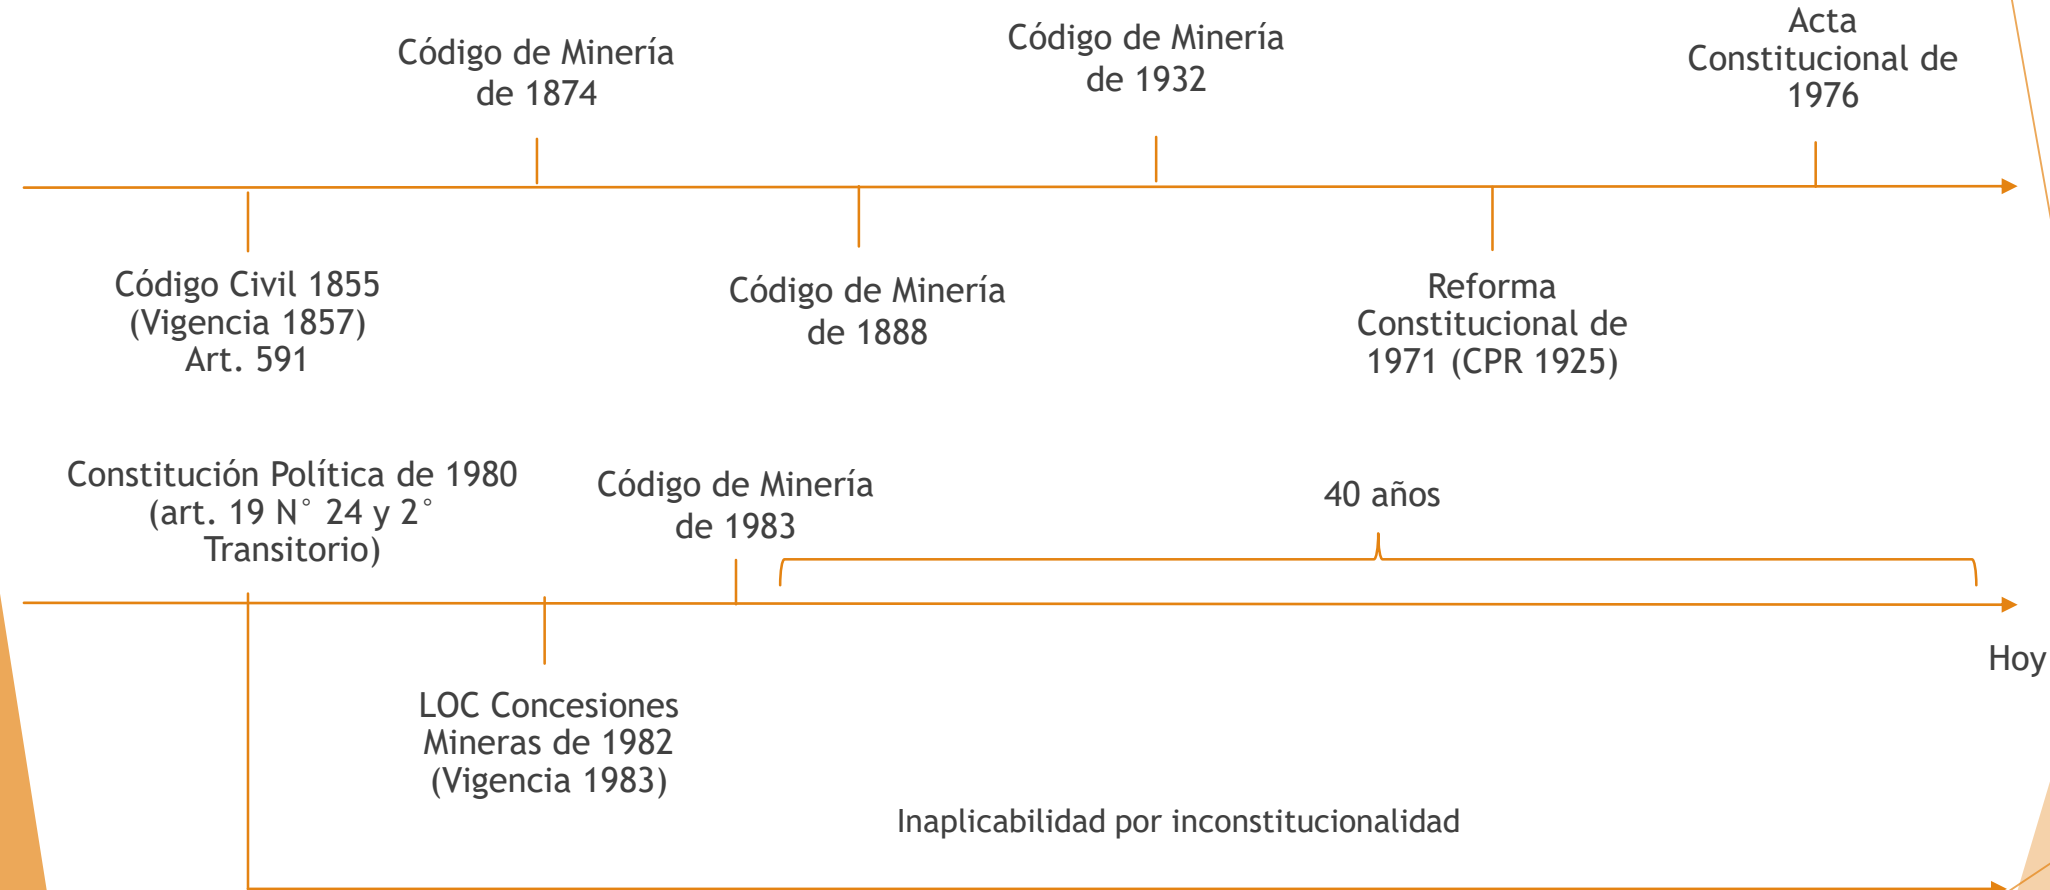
Código de Minería de 1874

Código de Minería de 1932

Acta Constitucional de 1976

Código Civil 1855 (Vigencia 1857) Art. 591

Código de Minería de 1888

Reforma Constitucional de 1971 (CPR 1925)

Constitución Política de 1980 (art. 19 N° 24 y 2° Transitorio)

Código de Minería de 1983

40 años

Hoy

LOC Concesiones Mineras de 1982 (Vigencia 1983)

Inaplicabilidad por inconstitucionalidad